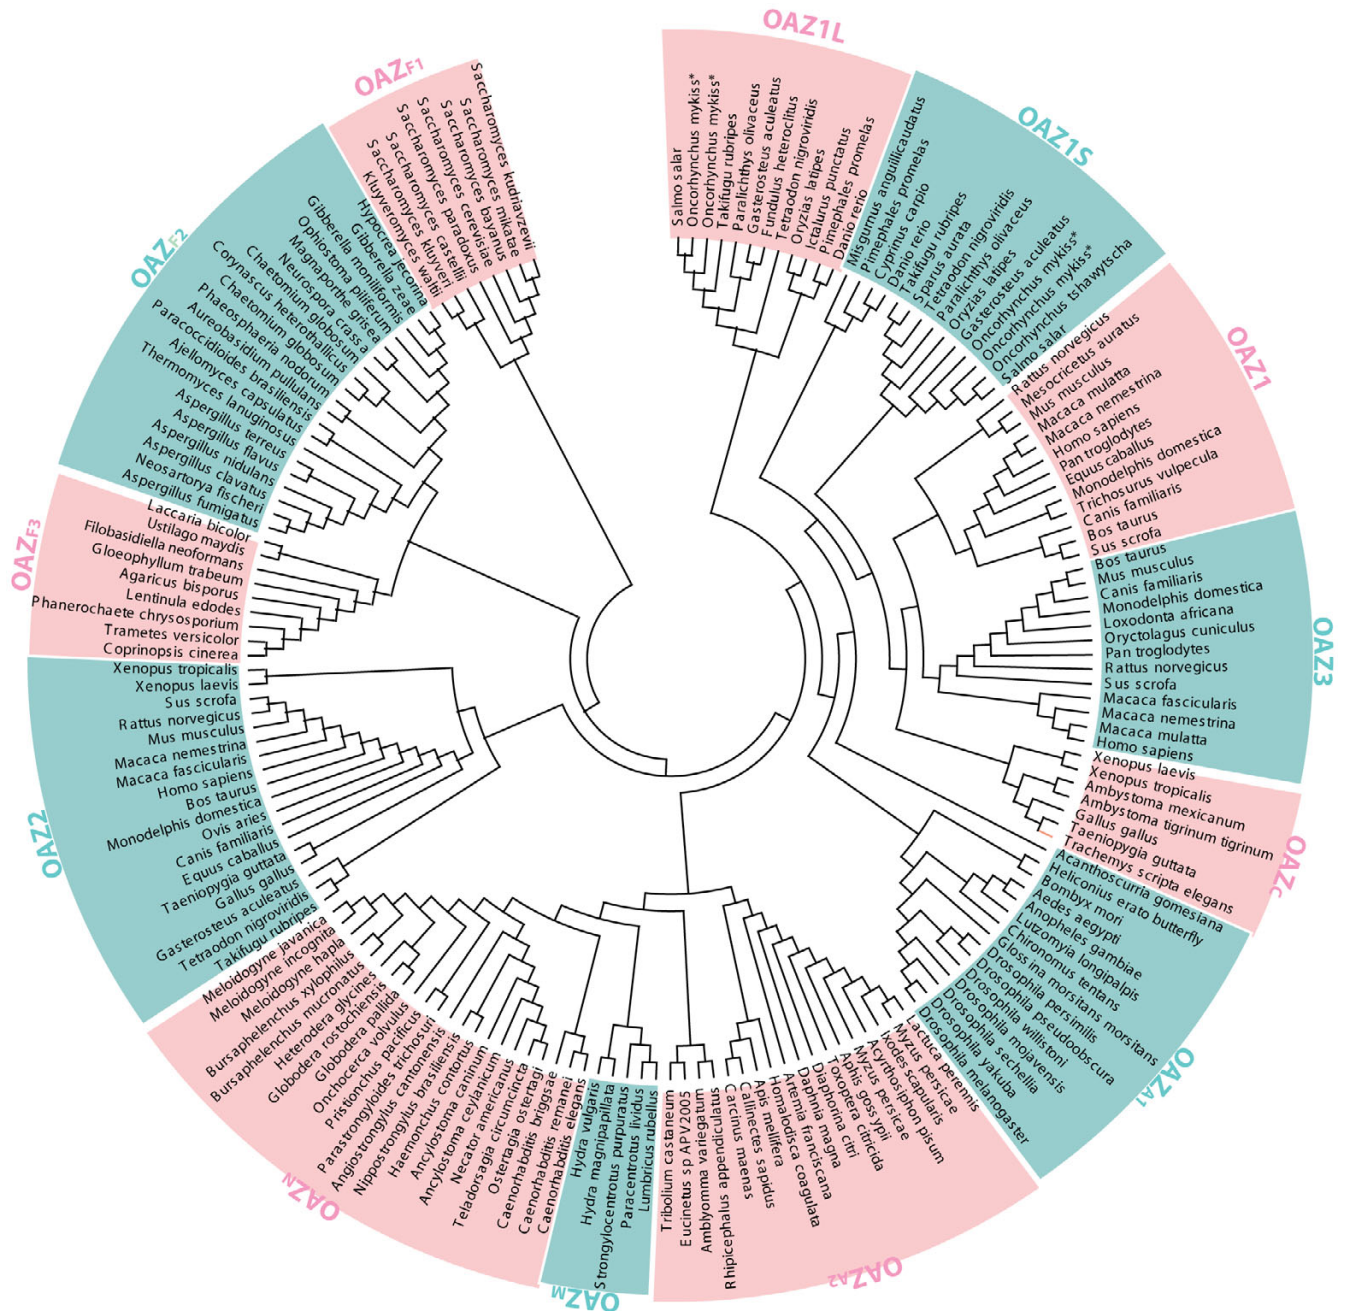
OAZ1L
Salmo salar
Oncorhynchus mykiss*
Oncorhynchus mykiss*
Takifugu rubripes
Paralichthys olivaceus
Gasterosteus aculeatus
Fundulus heteroclitus
Tetraodon nigroviridis
Oryzias latipes
Ictalurus punctatus
Pimephales promelas
Danio rerio

OAZ1S
Misgurnus anguillicaudatus
Pimephales promelas
Cyprinus carpio
Danio rerio
Takifugu rubripes
Sparus aurata
Tetraodon nigroviridis
Paralichthys olivaceus
Oryzias latipes
Gasterosteus aculeatus
Oncorhynchus mykiss*
Oncorhynchus tshawytscha
Salmo salar

OAZ1
Rattus norvegicus
Mesocricetus auratus
Mus musculus
Macaca mulatta
Macaca nemestrina
Homo sapiens
Pan troglodytes
Equus caballus
Monodelphis domestica
Trichosurus vulpecula
Canis familiaris
Bos taurus
Sus scrofa

OAZ3
Bos taurus
Mus musculus
Canis familiaris
Monodelphis domestica
Loxodonta africana
Oryctolagus cuniculus
Pan troglodytes
Rattus norvegicus
Sus scrofa
Macaca fascicularis
Macaca nemestrina
Macaca mulatta
Homo sapiens

OAZC
Xenopus laevis
Xenopus tropicalis
Ambystoma mexicanum
Ambystoma tigrinum tigrinum
Gallus gallus
Taeniopygia guttata
Trachemys scripta elegans

OAZA1
Acanthoscurria gomesiana
Heliconius erato butterfly
Bombyx mori
Aedes aegypti
Anopheles gambiae
Lutzomyia longipalpis
Chironomus tentans
Glossina morsitans morsitans
Drosophila persimilis
Drosophila pseudoobscura
Drosophila willistoni
Drosophila mojavensis
Drosophila sechellia
Drosophila yakuba
Drosophila melanogaster

OAZA2
Lactuca perennis
Myzus persicae
Ixodes scapularis
Acyrthosiphon pisum
Myzus persicae
Aphis gossypii
Toxoptera citricida
Aphis citri
Daphnia magna
Daphnia franciscana
Artemia franciscana
Homalodisca coagulata
Apis mellifera
Callinectes sapidus
Carcinus maenas
Rhipicephalus appendiculatus
Amblyomma variegatum
Eucinetus sp APV2005
Tribolium castaneum

OAZM
Lumbricus rubellus
Paracentrotus lividus
Strongylocentrotus purpuratus
Hydra magnipapillata
Hydra vulgaris

OAZN
Caenorhabditis elegans
Caenorhabditis remanei
Caenorhabditis briggsae
Ostertagia ostertagi
Teladorsagia circumcincta
Necator americanus
Ancylostoma ceylanicum
Ancylostoma caninum
Haemonchus contortus
Nippostrongylus brasiliensis
Angiostrongylus cantonensis
Parastrongyloides trichosuri
Pristionchus pacificus
Onchocerca volvulus
Globodera pallida
Globodera rostochiensis
Heterodera glycines
Bursaphelenchus mucronatus
Bursaphelenchus xylophilus
Meloidogyne hapla
Meloidogyne incognita
Meloidogyne javanica

OAZ2
Xenopus tropicalis
Xenopus laevis
Sus scrofa
Rattus norvegicus
Mus musculus
Macaca nemestrina
Macaca fascicularis
Homo sapiens
Bos taurus
Monodelphis domestica
Ovis aries
Canis familiaris
Equus caballus
Taeniopygia guttata
Gallus gallus
Gasterosteus aculeatus
Tetraodon nigroviridis
Takifugu rubripes

OAZF3
Laccaria bicolor
Ustilago maydis
Filobasidiella neoformans
Gloeophyllum trabeum
Agaricus bisporus
Lentinula edodes
Phanerochaete chrysosporium
Trametes versicolor
Coprinopsis cinerea

OAZF2
Aspergillus fumigatus
Neosartorya fischeri
Aspergillus clavatus
Aspergillus nidulans
Aspergillus flavus
Aspergillus terreus
Thermomyces lanuginosus
Ajellomyces capsulatus
Paracoccidioides brasiliensis
Aureobasidium pullulans
Phaeosphaeria nodorum
Chaetomium globosum
Corynascus heterothallicus
Chaetomium globosum
Neurospora crassa
Magnaporthe grisea
Ophiostoma piliferum
Gibberella moniliformis
Gibberella zeae
Hypocrea jecorina

OAZF1
Kluyveromyces waltii
Saccharomyces kluyveri
Saccharomyces castellii
Saccharomyces paradoxus
Saccharomyces cerevisiae
Saccharomyces bayanus
Saccharomyces mikatae
Saccharomyces kudriavzevii